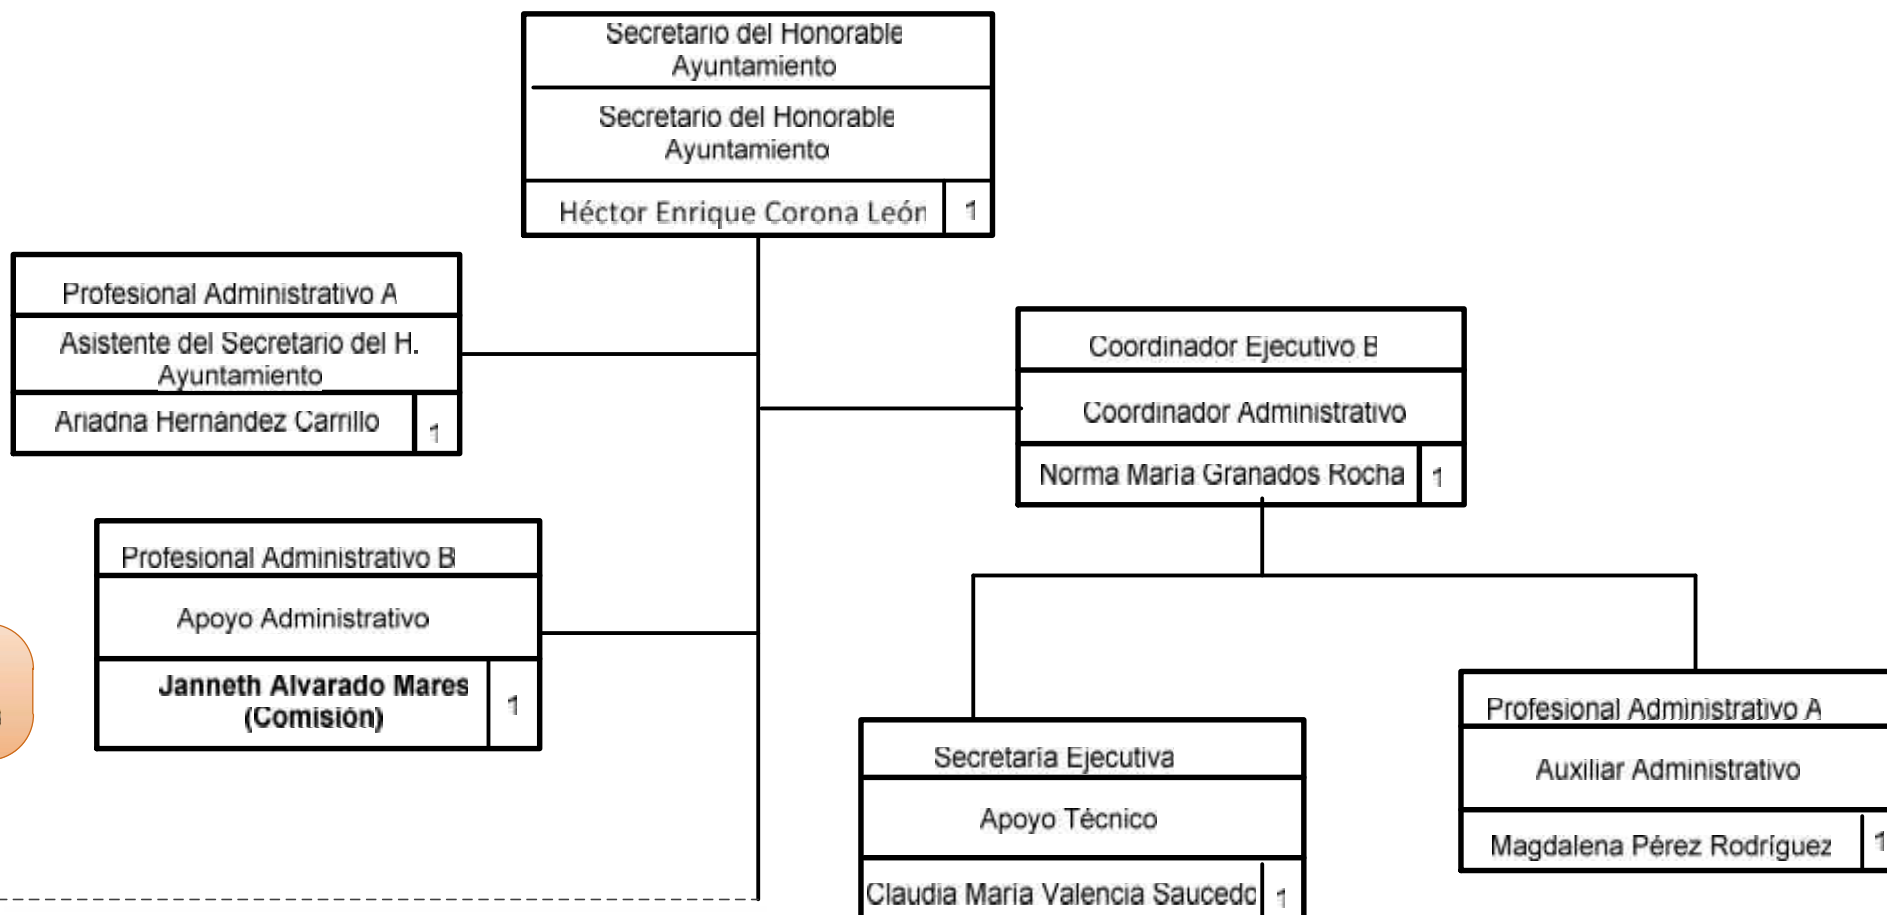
Secretario del Honorable Ayuntamiento

Secretario del Honorable Ayuntamiento

Héctor Enrique Corona León | 1

Profesional Administrativo A

Asistente del Secretario del H. Ayuntamiento

Ariadna Hernández Carrillo | 1

Coordinador Ejecutivo B

Coordinador Administrativo

Norma Maria Granados Rocha | 1

Profesional Administrativo B

Apoyo Administrativo

**Janneth Alvarado Mares (Comisión)** | 1

Secretaria Ejecutiva

Apoyo Técnico

Claudia Maria Valencia Saucedo | 1

Profesional Administrativo A

Auxiliar Administrativo

Magdalena Pérez Rodríguez | 1